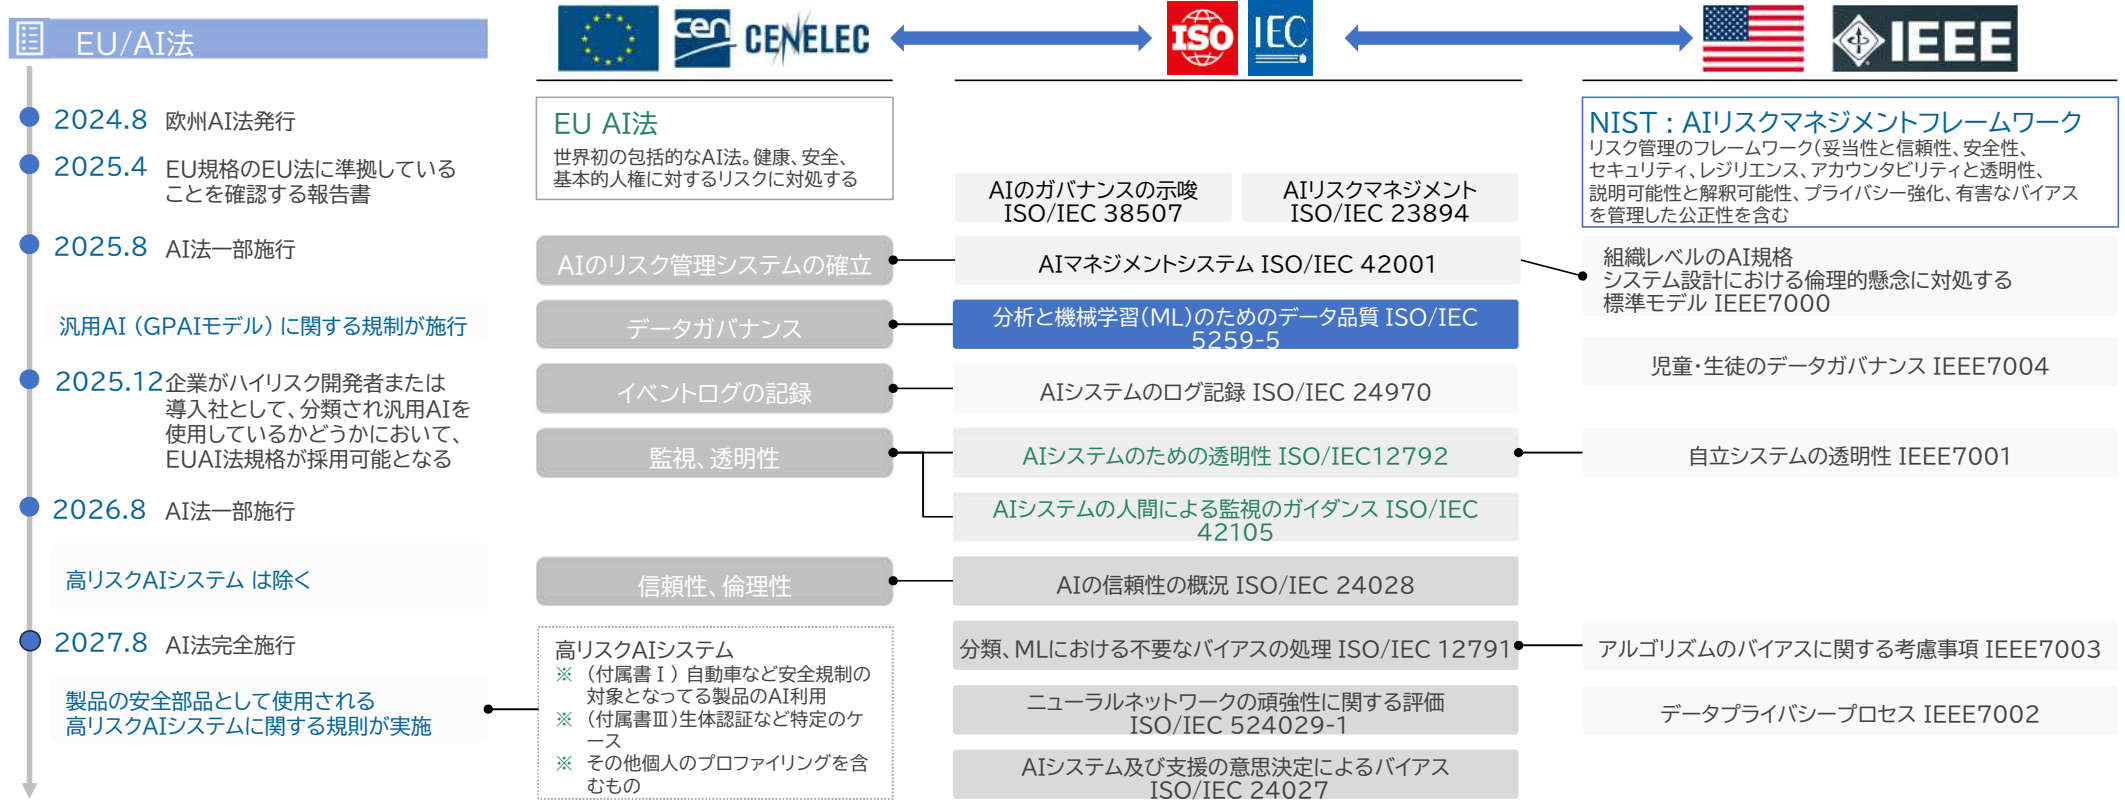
EU/AI法

cen CENELEC

ISO IEC

IEEE

2024.8 欧州AI法発行

2025.4 EU規格のEU法に準拠していることを確認する報告書

2025.8 AI法一部施行

汎用AI（GPAIモデル）に関する規制が施行

2025.12 企業がハイリスク開発者または導入社として、分類され汎用AIを使用しているかどうかにおいて、EUAI法規格が採用可能となる

2026.8 AI法一部施行

高リスクAIシステム は除く

2027.8 AI法完全施行

製品の安全部品として使用される高リスクAIシステムに関する規則が実施

EU AI法
世界初の包括的なAI法。健康、安全、基本的人権に対するリスクに対処する

AIのリスク管理システムの確立

データガバナンス

イベントログの記録

監視、透明性

信頼性、倫理性

高リスクAIシステム
※ （付属書Ⅰ）自動車など安全規制の対象となってる製品のAI利用
※ （付属書Ⅲ)生体認証など特定のケース
※ その他個人のプロファイリングを含むもの

AIのガバナンスの示唆 ISO/IEC 38507

AIリスクマネジメント ISO/IEC 23894

AIマネジメントシステム ISO/IEC 42001

分析と機械学習(ML)のためのデータ品質 ISO/IEC 5259-5

AIシステムのログ記録 ISO/IEC 24970

AIシステムのための透明性 ISO/IEC12792

AIシステムの人間による監視のガイダンス ISO/IEC 42105

AIの信頼性の概況 ISO/IEC 24028

分類、MLにおける不要なバイアスの処理 ISO/IEC 12791

ニューラルネットワークの頑強性に関する評価 ISO/IEC 524029-1

AIシステム及び支援の意思決定によるバイアス ISO/IEC 24027

NIST：AIリスクマネジメントフレームワーク
リスク管理のフレームワーク(妥当性と信頼性、安全性、セキュリティ、レジリエンス、アカウンタビリティと透明性、説明可能性と解釈可能性、プライバシー強化、有害なバイアスを管理した公正性を含む

組織レベルのAI規格
システム設計における倫理的懸念に対処する標準モデル IEEE7000

児童・生徒のデータガバナンス IEEE7004

自立システムの透明性 IEEE7001

アルゴリズムのバイアスに関する考慮事項 IEEE7003

データプライバシープロセス IEEE7002